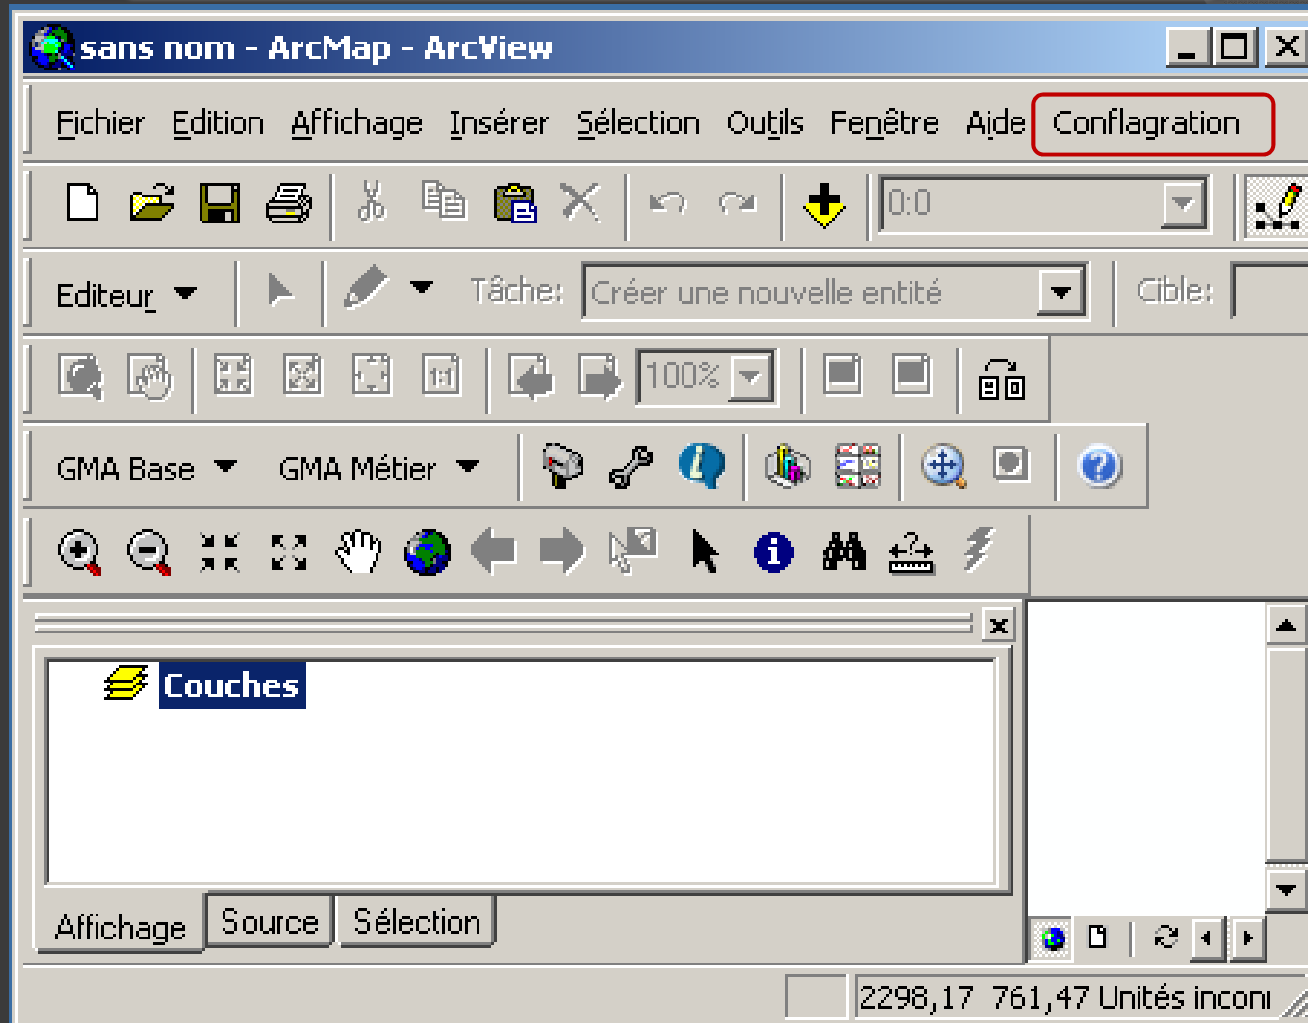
sans nom - ArcMap - ArcView

Fichier Edition Affichage Insérer Sélection Outils Fenêtre Aide Conflagration

0:0

Editeur Tâche: Créer une nouvelle entité Cible:

100%

GMA Base GMA Métier

Couches

Affichage Source Sélection

2298,17 761,47 Unités inconi